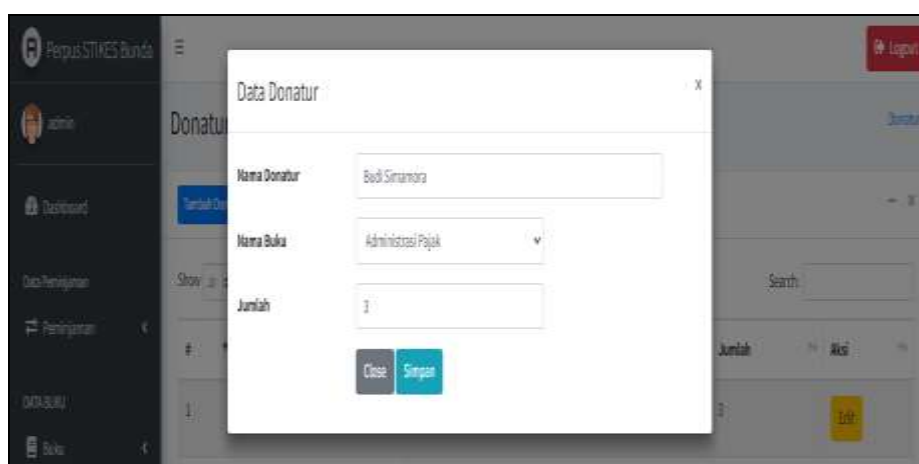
Perpus STIKES Bunda
admin
Dashboard
Data Peminjaman
Peminjaman
DATA BUKU
Buku
Logout
Donatur
Donatur
Tambah D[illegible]
Show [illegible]
Search:
#
Jumlah
Aksi
1
3
Edit
- x

Data Donatur
x
Nama Donatur
Budi Simamora
Nama Buku
Administrasi Pajak
Jumlah
3
Close
Simpan